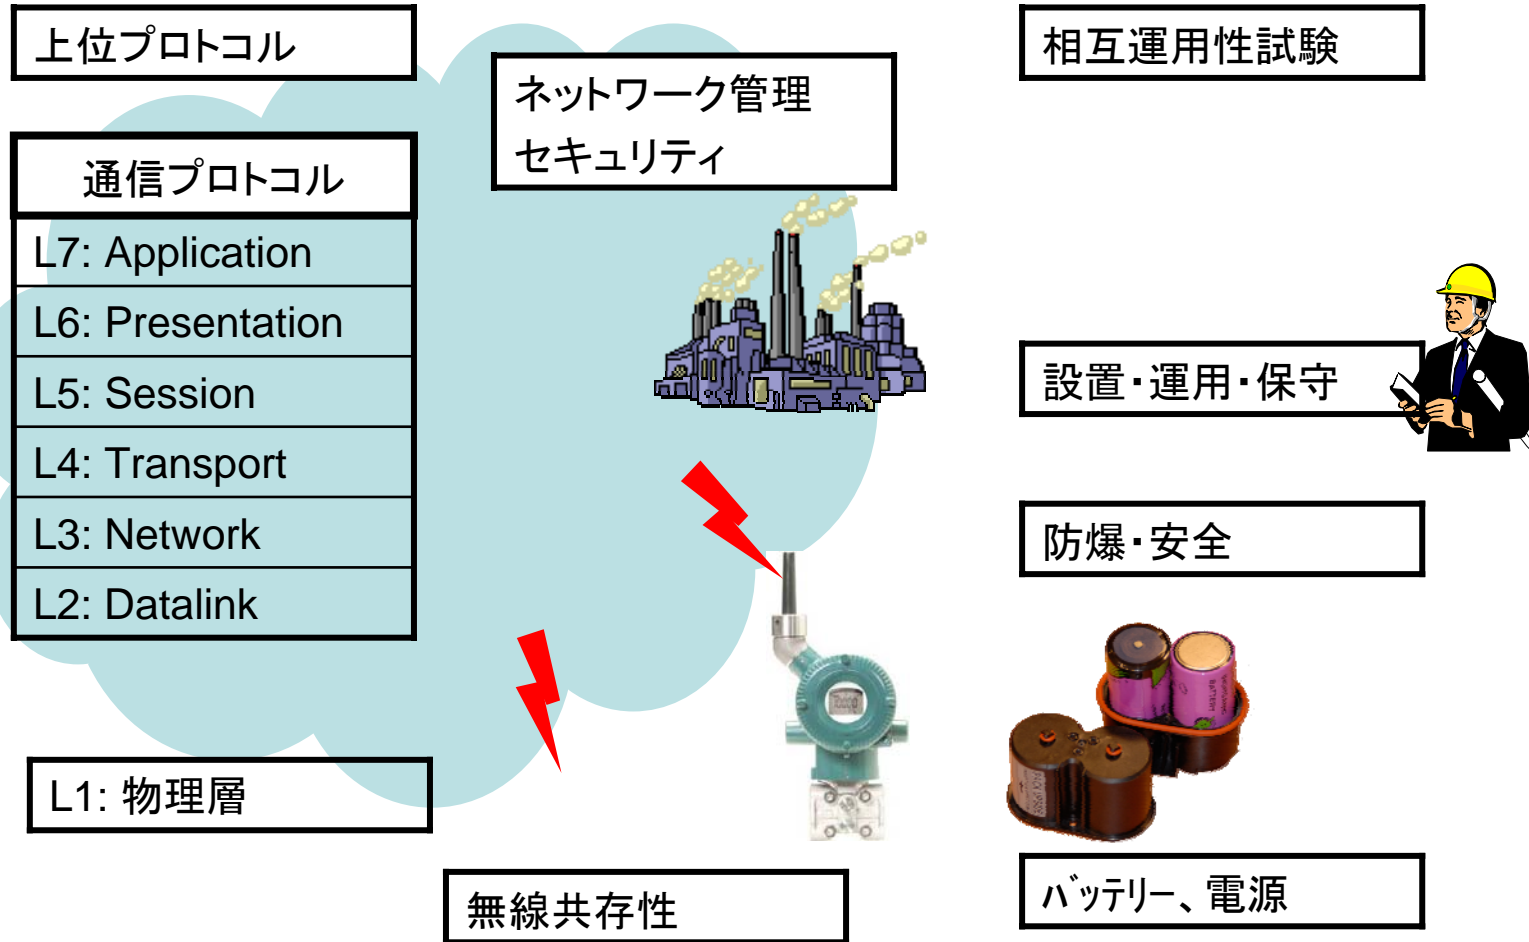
上位プロトコル

通信プロトコル

L7: Application

L6: Presentation

L5: Session

L4: Transport

L3: Network

L2: Datalink

ネットワーク管理
セキュリティ

相互運用性試験

設置・運用・保守

防爆・安全

L1: 物理層

無線共存性

バッテリー、電源